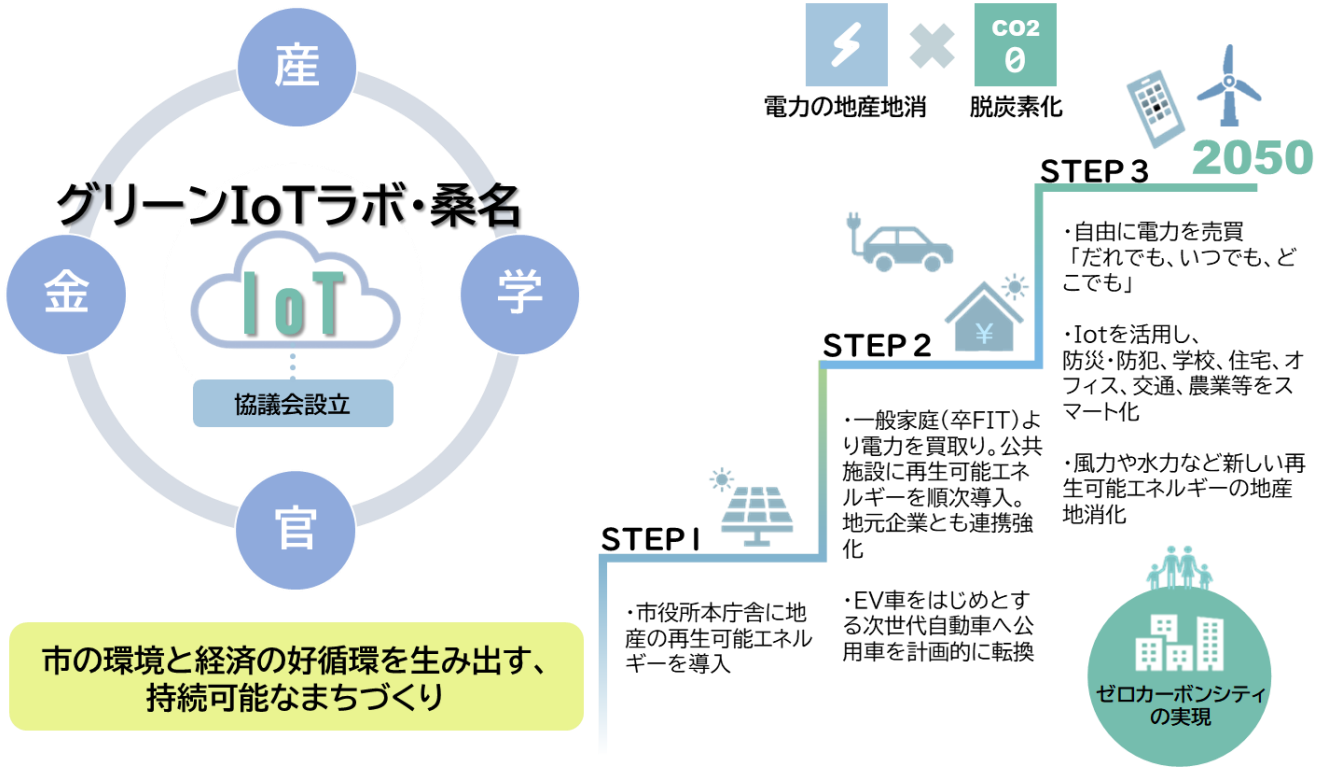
産

グリーンIoTラボ・桑名

金

IoT

学

協議会設立

官

市の環境と経済の好循環を生み出す、持続可能なまちづくり

CO2
0

電力の地産地消

脱炭素化

2050

STEP 3

・自由に電力を売買「だれでも、いつでも、どこでも」

・Iotを活用し、防災・防犯、学校、住宅、オフィス、交通、農業等をスマート化

・風力や水力など新しい再生可能エネルギーの地産地消化

STEP 2

¥

・一般家庭(卒FIT)より電力を買取り。公共施設に再生可能エネルギーを順次導入。地元企業とも連携強化

・EV車をはじめとする次世代自動車へ公用車を計画的に転換

STEP 1

・市役所本庁舎に地産の再生可能エネルギーを導入

ゼロカーボンシティの実現